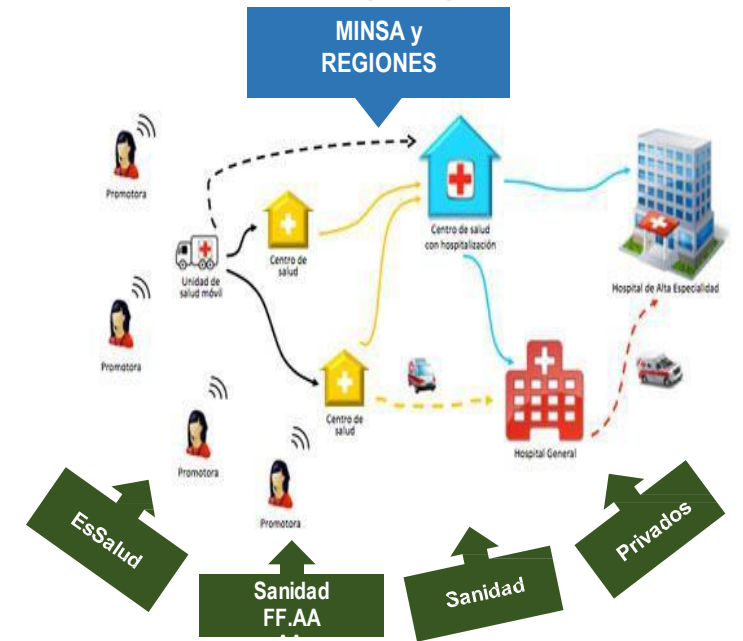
MINSA y REGIONES

Promotora

Unidad de salud móvil

Centro de salud

Centro de salud con hospitalización

Hospital de Alta Especialidad

Promotora

Centro de salud

Hospital General

Promotora

Promotora

EsSalud

Sanidad FF.AA

Sanidad

Privados